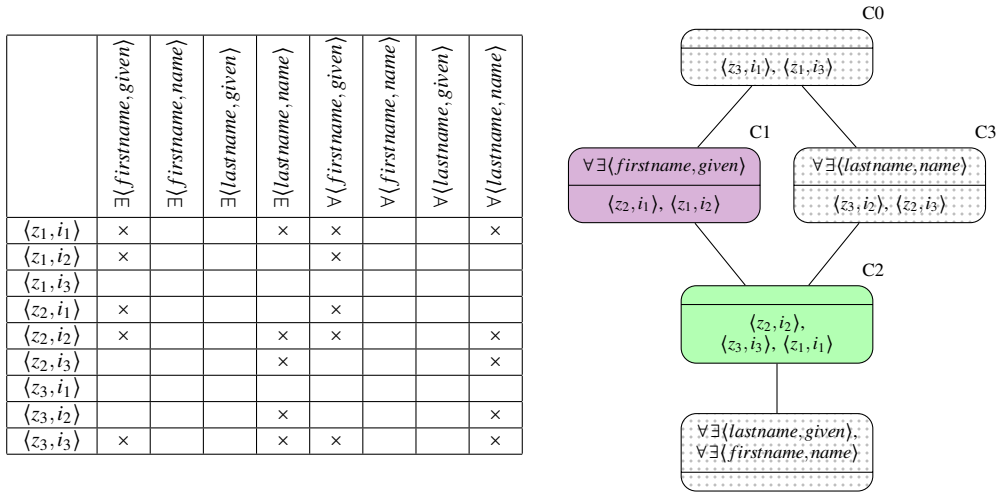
|  | $\exists\langle firstname, given\rangle$ | $\exists\langle firstname, name\rangle$ | $\exists\langle lastname, given\rangle$ | $\exists\langle lastname, name\rangle$ | $\forall\langle firstname, given\rangle$ | $\forall\langle firstname, name\rangle$ | $\forall\langle lastname, given\rangle$ | $\forall\langle lastname, name\rangle$ |
|---|---|---|---|---|---|---|---|---|
| $\langle z_1, i_1\rangle$ | × |  |  | × | × |  |  | × |
| $\langle z_1, i_2\rangle$ | × |  |  |  | × |  |  |  |
| $\langle z_1, i_3\rangle$ |  |  |  |  |  |  |  |  |
| $\langle z_2, i_1\rangle$ | × |  |  |  | × |  |  |  |
| $\langle z_2, i_2\rangle$ | × |  |  | × | × |  |  | × |
| $\langle z_2, i_3\rangle$ |  |  |  | × |  |  |  | × |
| $\langle z_3, i_1\rangle$ |  |  |  |  |  |  |  |  |
| $\langle z_3, i_2\rangle$ |  |  |  | × |  |  |  | × |
| $\langle z_3, i_3\rangle$ | × |  |  | × | × |  |  | × |

C0
$\langle z_3, i_1\rangle$, $\langle z_1, i_3\rangle$

C1
$\forall\exists\langle firstname, given\rangle$
$\langle z_2, i_1\rangle$, $\langle z_1, i_2\rangle$

C3
$\forall\exists\langle lastname, name\rangle$
$\langle z_3, i_2\rangle$, $\langle z_2, i_3\rangle$

C2
$\langle z_2, i_2\rangle$,
$\langle z_3, i_3\rangle$, $\langle z_1, i_1\rangle$

$\forall\exists\langle lastname, given\rangle$,
$\forall\exists\langle firstname, name\rangle$